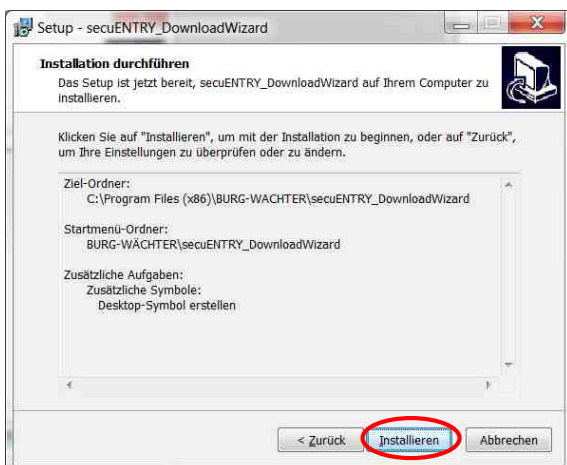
Setup - secuENTRY_DownloadWizard

Installation durchführen
Das Setup ist jetzt bereit, secuENTRY_DownloadWizard auf Ihrem Computer zu installieren.

Klicken Sie auf "Installieren", um mit der Installation zu beginnen, oder auf "Zurück", um Ihre Einstellungen zu überprüfen oder zu ändern.

Ziel-Ordner:
C:\Program Files (x86)\BURG-WÄCHTER\secuENTRY_DownloadWizard

Startmenü-Ordner:
BURG-WÄCHTER\secuENTRY_DownloadWizard

Zusätzliche Aufgaben:
Zusätzliche Symbole:
Desktop-Symbol erstellen

< Zurück
Installieren
Abbrechen